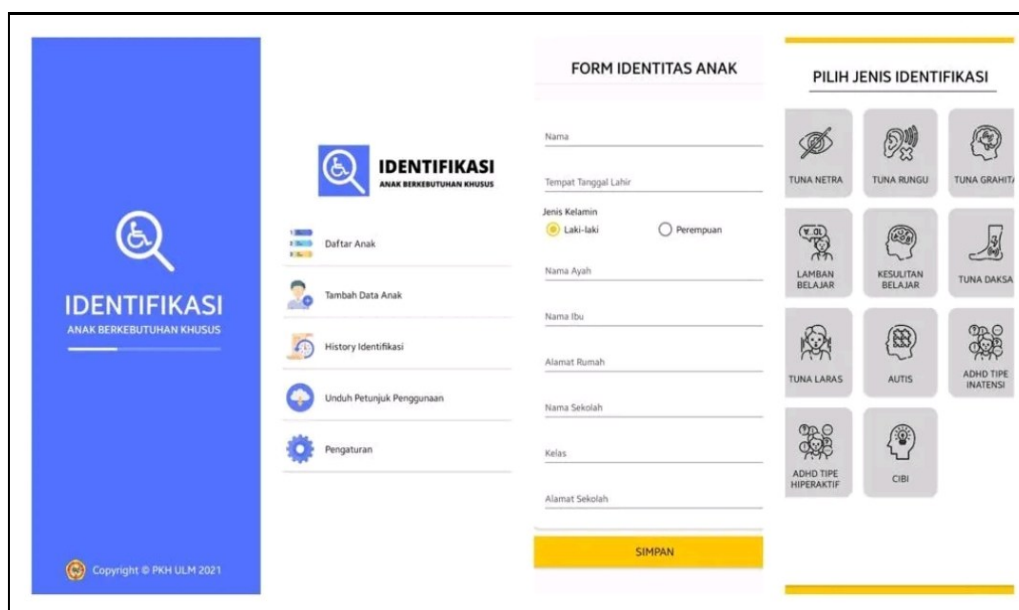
IDENTIFIKASI
ANAK BERKEBUTUHAN KHUSUS

Copyright © PKH ULM 2021

IDENTIFIKASI
ANAK BERKEBUTUHAN KHUSUS

Daftar Anak

Tambah Data Anak

History Identifikasi

Unduh Petunjuk Penggunaan

Pengaturan

FORM IDENTITAS ANAK

Nama

Tempat Tanggal Lahir

Jenis Kelamin
Laki-laki
Perempuan

Nama Ayah

Nama Ibu

Alamat Rumah

Nama Sekolah

Kelas

Alamat Sekolah

SIMPAN

PILIH JENIS IDENTIFIKASI

TUNA NETRA
TUNA RUNGU
TUNA GRAHITA
LAMBAN BELAJAR
KESULITAN BELAJAR
TUNA DAKSA
TUNA LARAS
AUTIS
ADHD TIPE INATENSI
ADHD TIPE HIPERAKTIF
CIBI